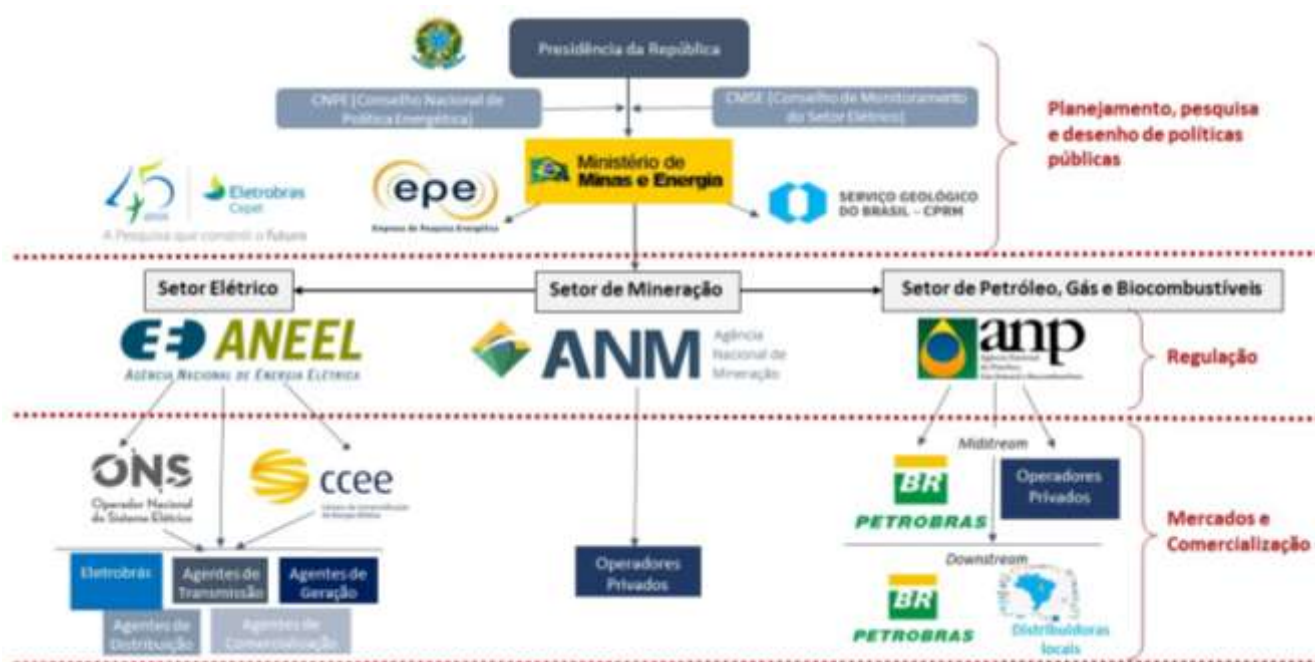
Presidência da República

CNPE (Conselho Nacional de Política Energética)

CMSE (Conselho de Monitoramento do Setor Elétrico)

Planejamento, pesquisa e desenho de políticas públicas

45 anos

Eletrobras Cepel

A Pesquisa que constrói o futuro

epe

Empresa de Pesquisa Energética

Ministério de Minas e Energia

SERVIÇO GEOLÓGICO DO BRASIL – CPRM

Setor Elétrico

Setor de Mineração

Setor de Petróleo, Gás e Biocombustíveis

ANEEL

AGÊNCIA NACIONAL DE ENERGIA ELÉTRICA

ANM

Agência Nacional de Mineração

anp

Agência Nacional do Petróleo, Gás Natural e Biocombustíveis

Regulação

ONS

Operador Nacional do Sistema Elétrico

ccee

Câmara de Comercialização de Energia Elétrica

Midstream

BR

PETROBRAS

Operadores Privados

Mercados e Comercialização

Eletrobrás

Agentes de Transmissão

Agentes de Geração

Agentes de Distribuição

Agentes de Comercialização

Operadores Privados

Downstream

BR

PETROBRAS

Distribuidoras locais